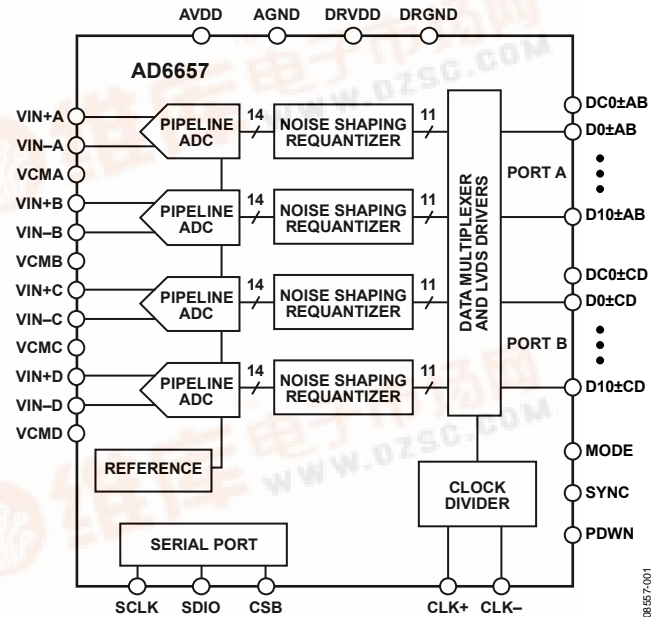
AVDD AGND DRVDD DRGND

AD6657

VIN+A
VIN–A
VCMA
VIN+B
VIN–B
VCMB
VIN+C
VIN–C
VCMC
VIN+D
VIN–D
VCMD

PIPELINE ADC
14
NOISE SHAPING REQUANTIZER
11

PIPELINE ADC
14
NOISE SHAPING REQUANTIZER
11

PIPELINE ADC
14
NOISE SHAPING REQUANTIZER
11

PIPELINE ADC
14
NOISE SHAPING REQUANTIZER
11

REFERENCE

DATA MULTIPLEXER AND LVDS DRIVERS

PORT A
PORT B

DC0±AB
D0±AB
D10±AB
DC0±CD
D0±CD
D10±CD
MODE
SYNC
PDWN

CLOCK DIVIDER

SERIAL PORT

SCLK SDIO CSB CLK+ CLK–

08557-001

WWW.DZSC.COM
WWW.DZSC.COM